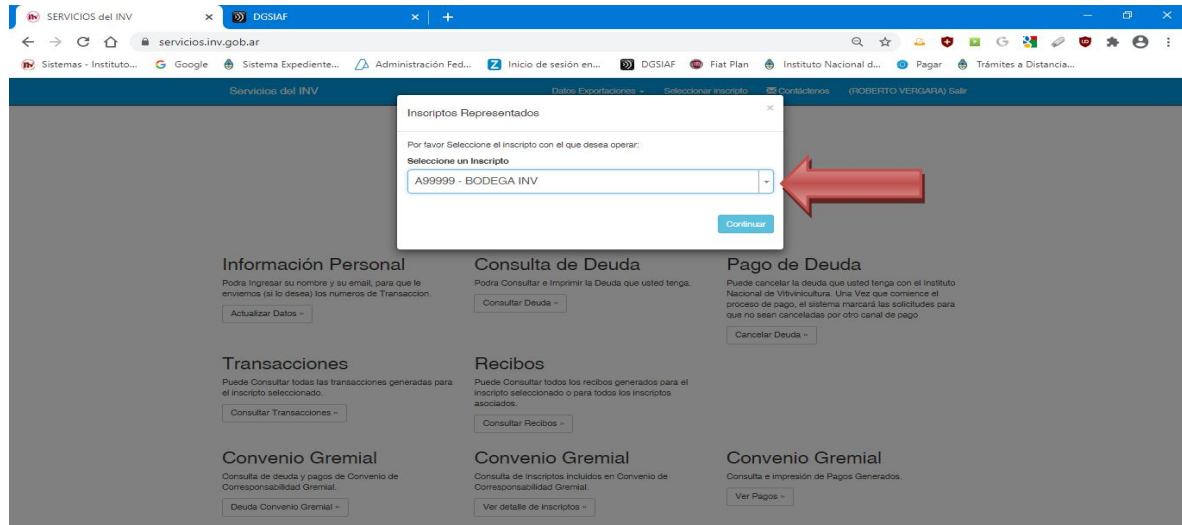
SERVICIOS del INV × DGSIAF × +

servicios.inv.gob.ar

Sistemas - Instituto... Google Sistema Expediente... Administración Fed... Inicio de sesión en... DGSIAF Fiat Plan Instituto Nacional d... Pagar Trámites a Distancia...

Servicios del INV Datos Exportaciones Seleccionar Inscripto Contáctenos (ROBERTO VERGARA) Salir

Inscriptos Representados ×

Por favor Seleccione el inscripto con el que desea operar:

Seleccione un Inscripto

A99999 - BODEGA INV

Continuar

Información Personal

Podra Ingresar su nombre y su email, para que le enviemos (si lo desea) los numeros de Transaccion.

Actualizar Datos »

Consulta de Deuda

Podra Consultar e Imprimir la Deuda que usted tenga.

Consultar Deuda »

Pago de Deuda

Puede cancelar la deuda que usted tenga con el Instituto Nacional de Vitivinicultura. Una Vez que comience el proceso de pago, el sistema marcará las solicitudes para que no sean canceladas por otro canal de pago

Cancelar Deuda »

Transacciones

Puede Consultar todas las transacciones generadas para el inscripto seleccionado.

Consultar Transacciones »

Recibos

Puede Consultar todos los recibos generados para el inscripto seleccionado o para todos los inscriptos asociados.

Consultar Recibos »

Convenio Gremial

Consulta de deuda y pagos de Convenio de Corresponsabilidad Gremial.

Deuda Convenio Gremial »

Convenio Gremial

Consulta de Inscriptos incluidos en Convenio de Corresponsabilidad Gremial.

Ver detalle de inscriptos »

Convenio Gremial

Consulta e impresión de Pagos Generados.

Ver Pagos »